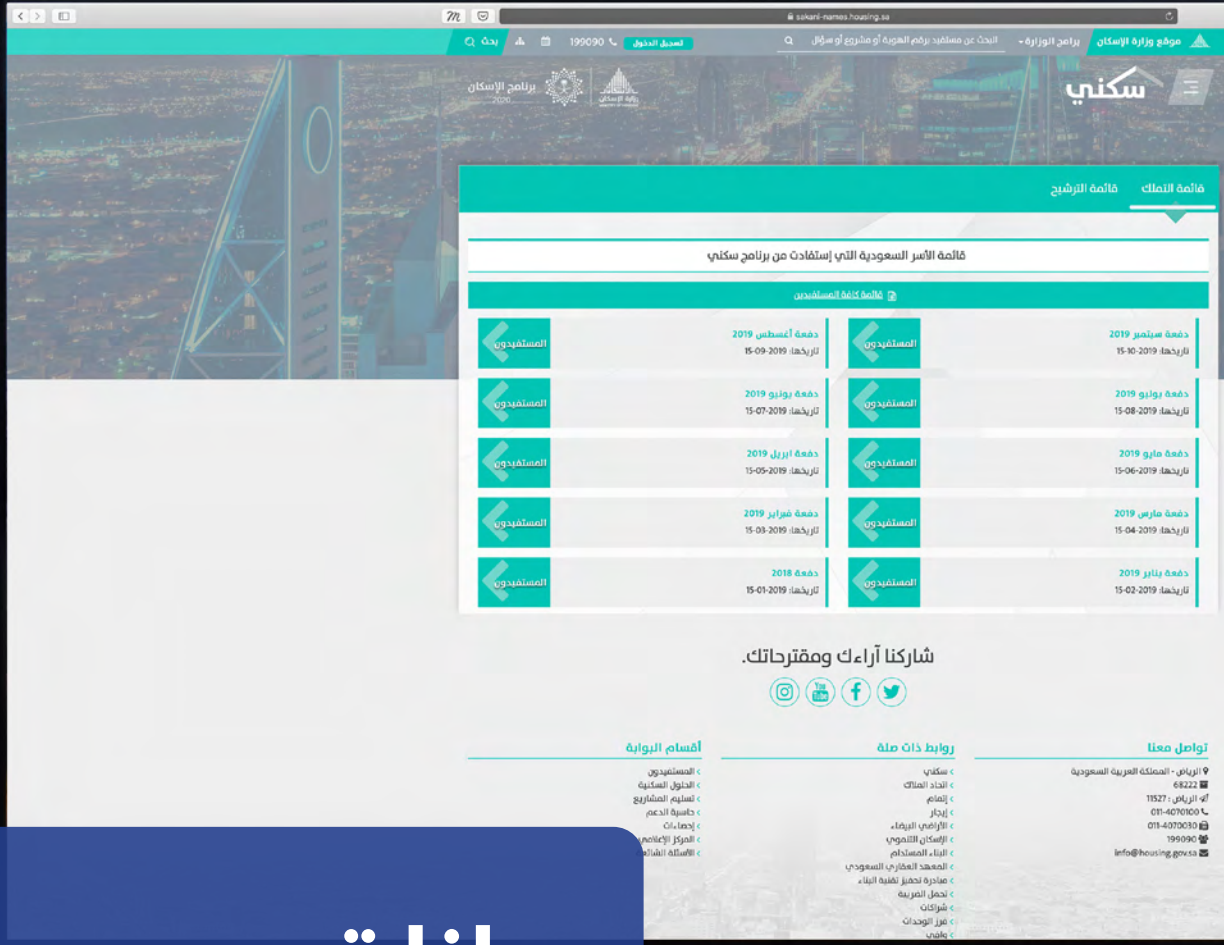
sakani-names.housing.sa

موقع وزارة الإسكان | برامج الوزارة | البحث عن مستفيد برقم الهوية أو مشروع أو سؤال | تسجيل الدخول | 199090 | بحث

سكني

برنامج الإسكان 2020

قائمة التملك | قائمة الترشيح

قائمة الأسر السعودية التي إستفادت من برنامج سكني

قائمة كافة المستفيدين

دفعة سبتمبر 2019
تاريخها: 2019-10-15
المستفيدون

دفعة أغسطس 2019
تاريخها: 2019-09-15
المستفيدون

دفعة يوليو 2019
تاريخها: 2019-08-15
المستفيدون

دفعة يونيو 2019
تاريخها: 2019-07-15
المستفيدون

دفعة مايو 2019
تاريخها: 2019-06-15
المستفيدون

دفعة ابريل 2019
تاريخها: 2019-05-15
المستفيدون

دفعة مارس 2019
تاريخها: 2019-04-15
المستفيدون

دفعة فبراير 2019
تاريخها: 2019-03-15
المستفيدون

دفعة يناير 2019
تاريخها: 2019-02-15
المستفيدون

دفعة 2018
تاريخها: 2019-01-15
المستفيدون

شاركنا آراءك ومقترحاتك.

تواصل معنا
الرياض - المملكة العربية السعودية
68222
الرياض : 11527
011-4070100
011-4070030
199090
info@housing.gov.sa

روابط ذات صلة
سكني
اتحاد الملاك
إتمام
إيجار
الأراضي البيضاء
الإسكان التنموي
البناء المستدام
المعهد العقاري السعودي
مبادرة تحفيز تقنية البناء
تحمل الضريبة
شراكات
فرز الوحدات
وافي

أقسام البوابة
المستفيدون
الحلول السكنية
تسليم المشاريع
حاسبة الدعم
إحصاءات
المركز الإعلامي
الأسئلة الشائعة